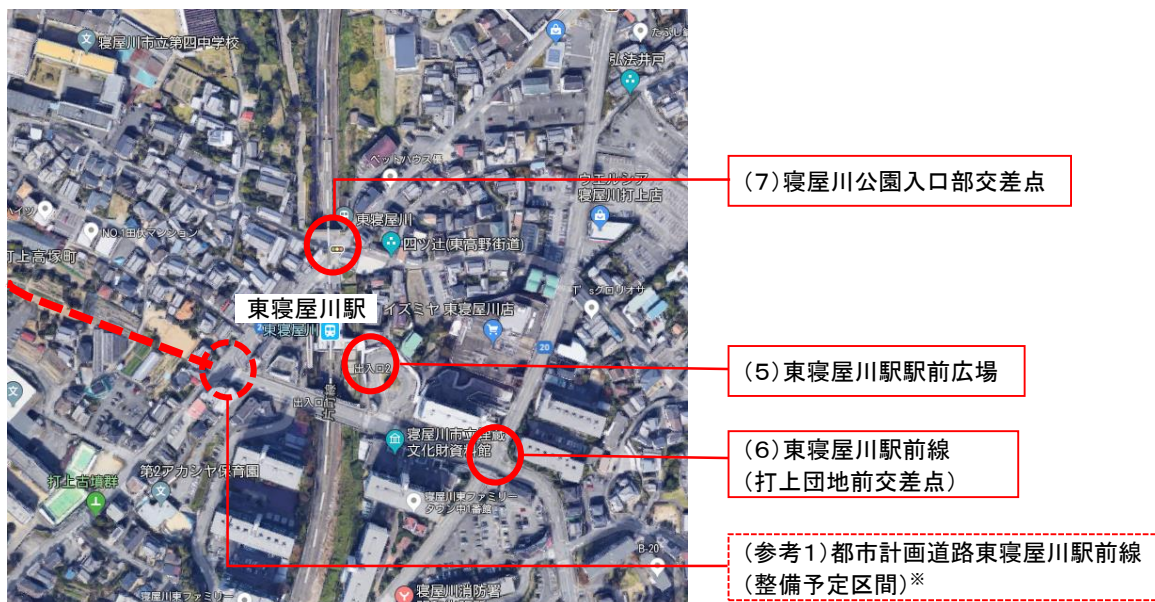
寝屋川市立第四中学校
弘法井戸
ペットハウス輝
ウエルシア 寝屋川打上店
東寝屋川
四ツ辻(東高野街道)
NO.1田伏マンション
打上高塚町
東寝屋川駅
イズミヤ 東寝屋川店
東寝屋川
出入口2
出入口
20
寝屋川市立埋蔵文化財資料館
第2アカシヤ保育園
打上古墳群
寝屋川東ファミリータウン 1番館
B-20
寝屋川東ファミリー
寝屋川消防署

(7)寝屋川公園入口部交差点

(5)東寝屋川駅駅前広場

(6)東寝屋川駅前線
(打上団地前交差点)

(参考1)都市計画道路東寝屋川駅前線
(整備予定区間)※